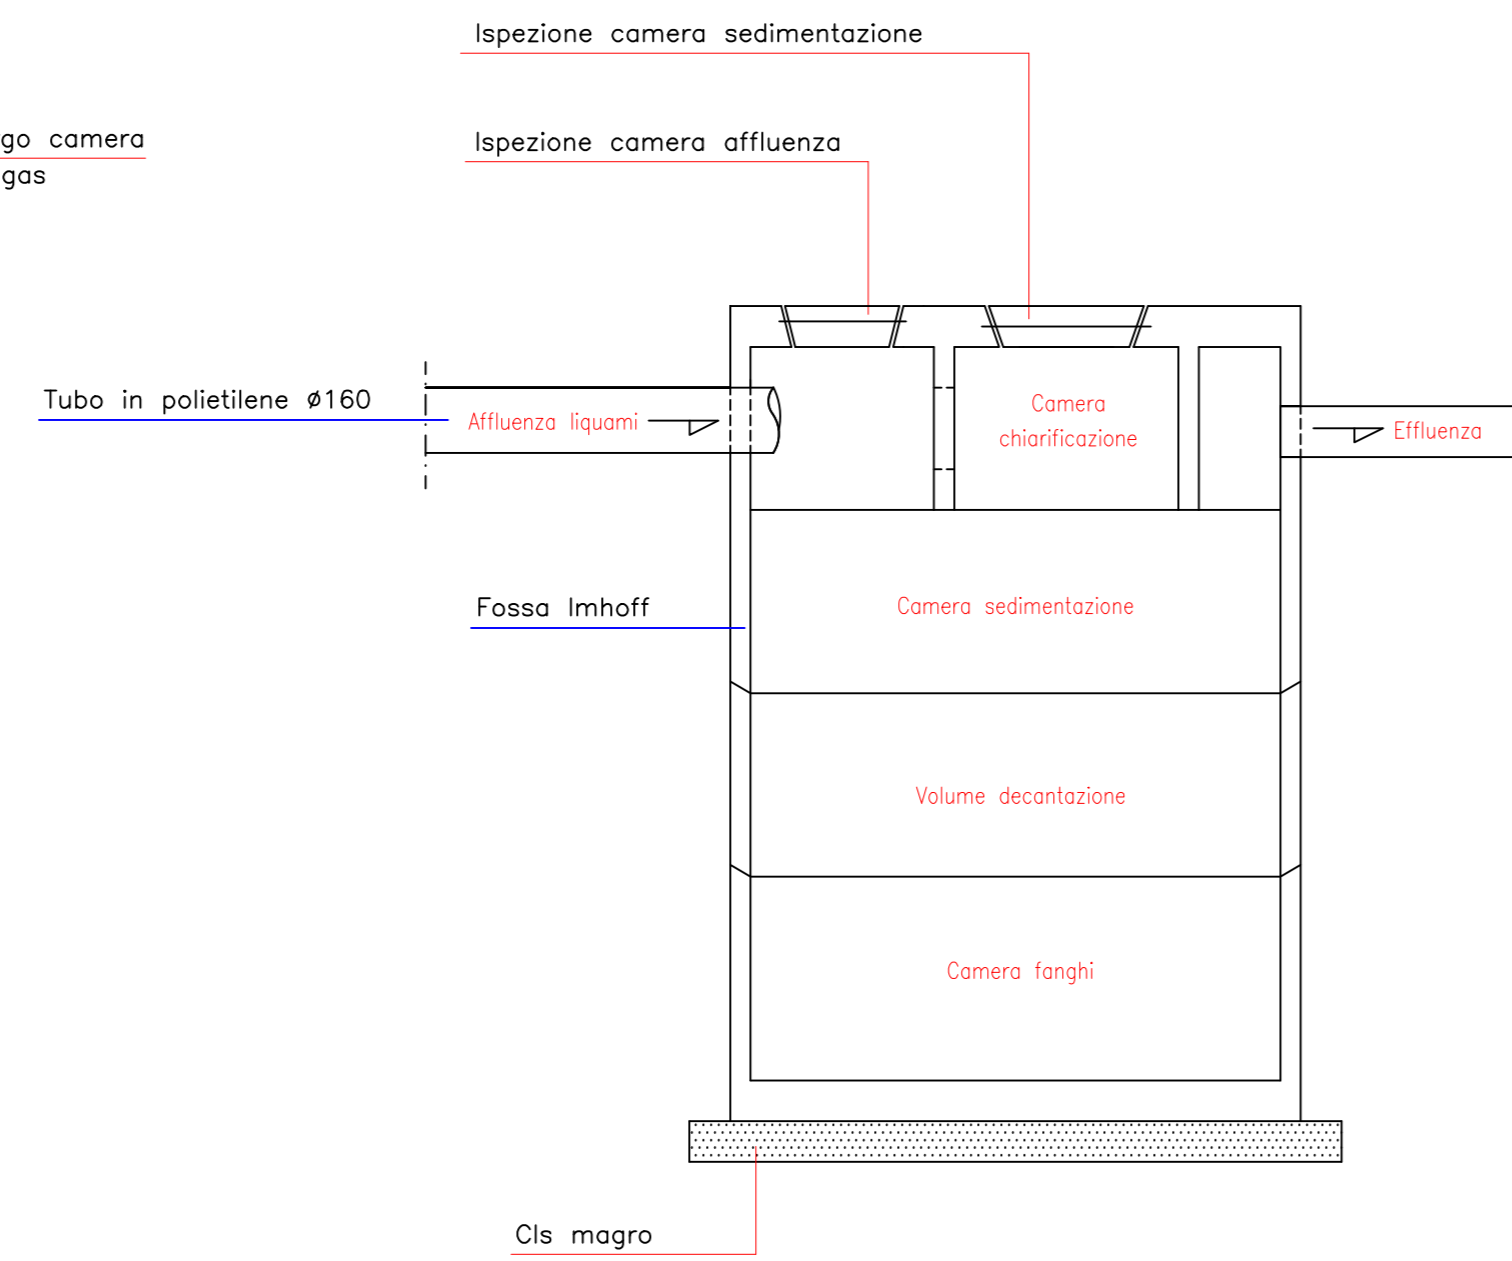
Ispezione camera sedimentazione

go camera
gas

Ispezione camera affluenza

Tubo in polietilene ø160

Affluenza liquami

Camera chiarificazione

Effluenza

Fossa Imhoff

Camera sedimentazione

Volume decantazione

Camera fanghi

Cls magro